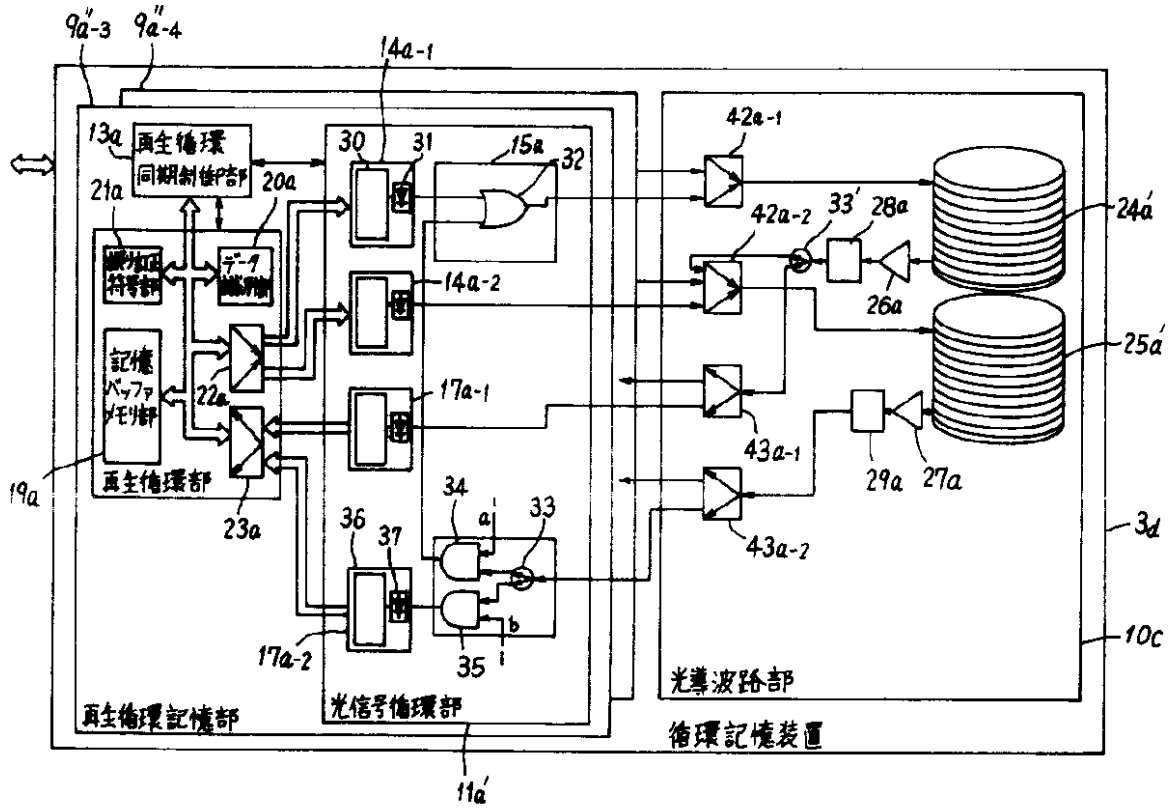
9a''-3 9a''-4

14a-1

13a 再生循環 同期制御部

30 31

15a 32

42a-1

20a

21a

誤り訂正 符号部

データ 識別部

14a-2

42a-2 33' 28a

24a'

26a

記憶 バッファ メモリ部

22a

17a-1

25a'

43a-1

29a 27a

19a

再生循環部

23a

43a-2

3d

34 a 33

36 37

35 b

17a-2

10c

光導波路部

再生循環記憶部

光信号循環部

循環記憶装置

11a'